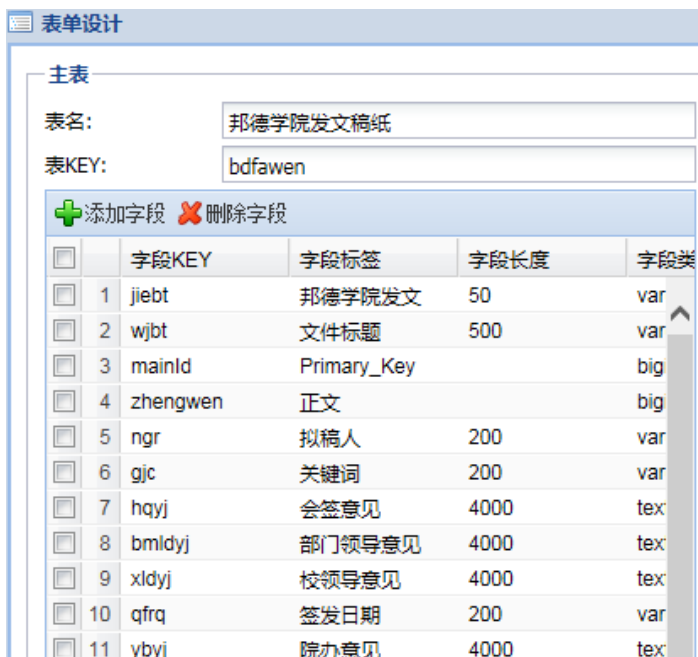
表单设计

主表

表名: 邦德学院发文稿纸

表KEY: bdfawen

添加字段 删除字段

| | | 字段KEY | 字段标签 | 字段长度 | 字段类 |
|---|---|---|---|---|---|
| | 1 | jiebt | 邦德学院发文 | 50 | var |
| | 2 | wjbt | 文件标题 | 500 | var |
| | 3 | mainId | Primary_Key | | big |
| | 4 | zhengwen | 正文 | | big |
| | 5 | ngr | 拟稿人 | 200 | var |
| | 6 | gjc | 关键词 | 200 | var |
| | 7 | hqyj | 会签意见 | 4000 | tex |
| | 8 | bmldyj | 部门领导意见 | 4000 | tex |
| | 9 | xldyj | 校领导意见 | 4000 | tex |
| | 10 | qfrq | 签发日期 | 200 | var |
| | 11 | ybyj | 院办意见 | 4000 | tex |